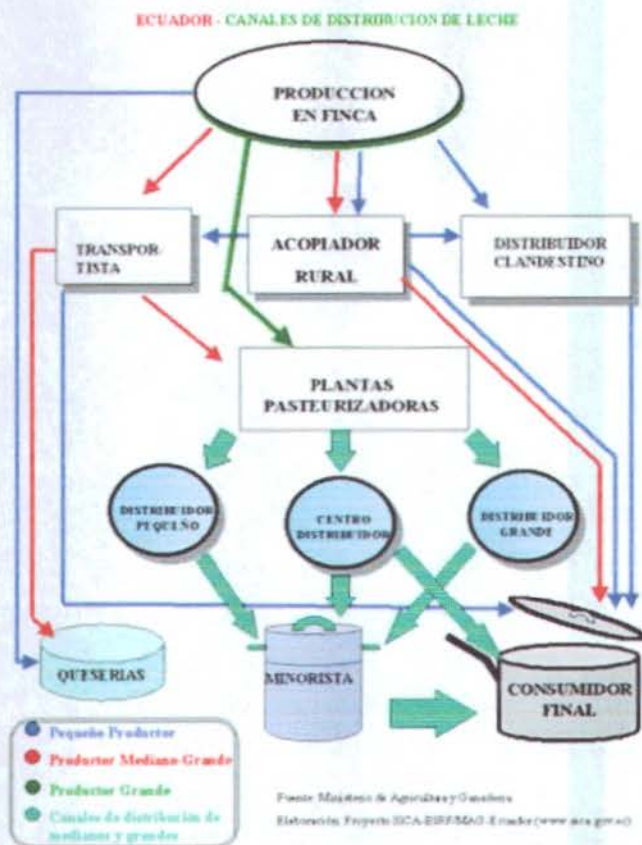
ECUADOR - CANALES DE DISTRIBUCION DE LECHE

PRODUCCION EN FINCA

TRANSPORTISTA

ACOPIADOR RURAL

DISTRIBUIDOR CLANDESTINO

PLANTAS PASTEURIZADORAS

DISTRIBUIDOR PEQUEÑO

CENTRO DISTRIBUIDOR

DISTRIBUIDOR GRANDE

QUESERIAS

MINORISTA

CONSUMIDOR FINAL

Pequeño Productor
Productor Mediano-Grande
Productor Grande
Canales de distribución de medianos y grandes

Fuente: Ministerio de Agricultura y Ganadería
Elaboración: Proyecto SICA-BIRF/MAG-Ecuador (www.sica.gov.ec)